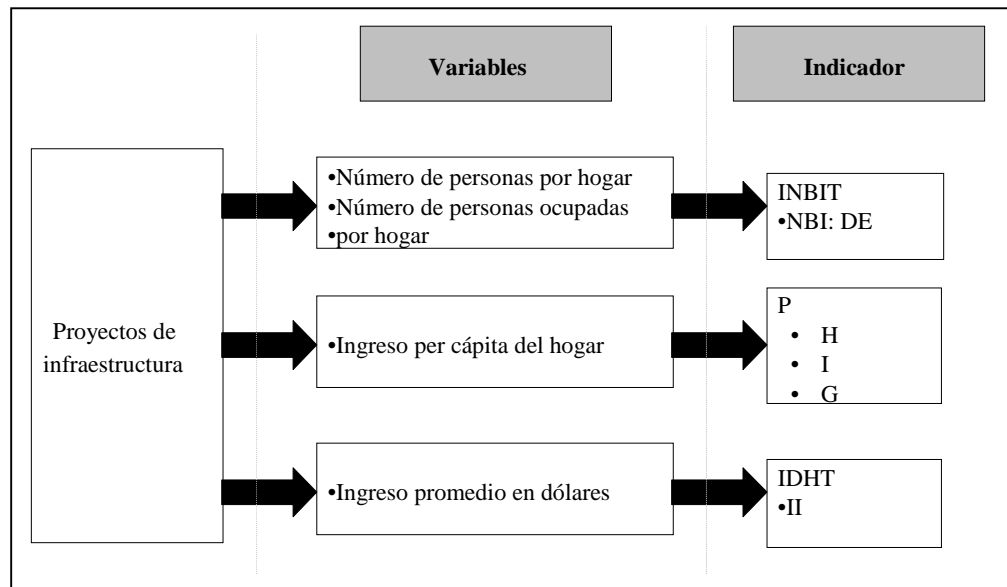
Variables

Indicador

Proyectos de infraestructura

•Número de personas por hogar
•Número de personas ocupadas
•por hogar

INBIT
•NBI: DE

•Ingreso per cápita del hogar

P
• H
• I
• G

•Ingreso promedio en dólares

IDHT
•II